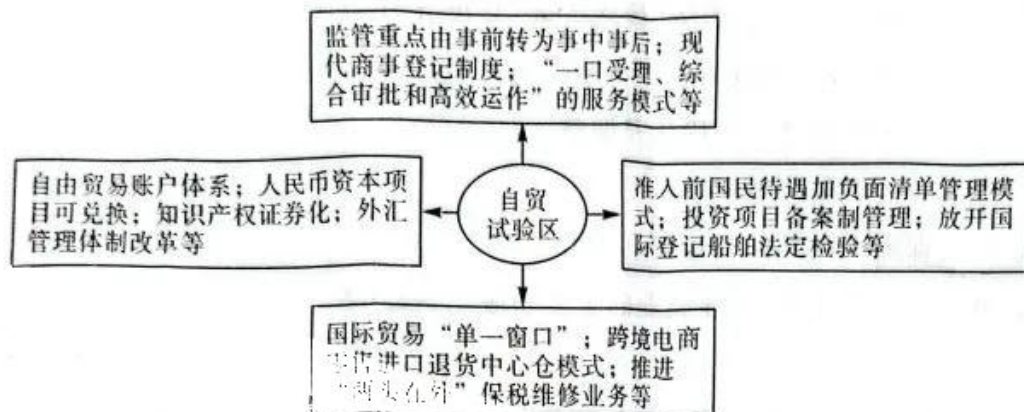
监管重点由事前转为事中事后；现代商事登记制度；“一口受理、综合审批和高效运作”的服务模式等

自由贸易账户体系；人民币资本项目可兑换；知识产权证券化；外汇管理体制改革等

自贸试验区

准入前国民待遇加负面清单管理模式；投资项目备案制管理；放开国际登记船舶法定检验等

国际贸易“单一窗口”；跨境电商零售进口退货中心仓模式；推进“两头在外”保税维修业务等